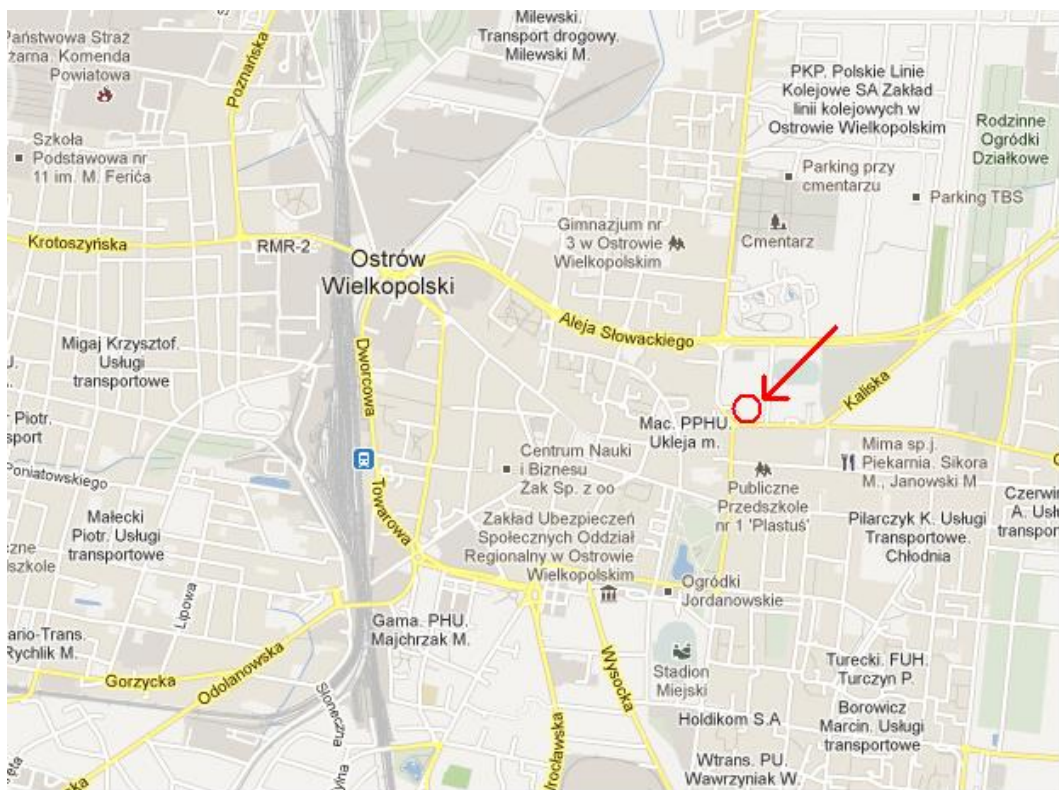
Państwowa Straż Pożarna. Komenda Powiatowa

Poznańska

Milewski. Transport drogowy. Milewski M.

PKP. Polskie Linie Kolejowe SA Zakład linii kolejowych w Ostrowie Wielkopolskim

Rodzinne Ogródki Działkowe

Szkoła Podstawowa nr 11 im. M. Ferića

Parking przy cmentarzu

Parking TBS

Gimnazjum nr 3 w Ostrowie Wielkopolskim

Cmentarz

Krotoszyńska

RMR-2

Ostrów Wielkopolski

Aleja Słowackiego

Migaj Krzysztof. Usługi transportowe

Dworcowa

Kaliska

Piotr. sport

Mac. PPHU. Ukleja m.

Centrum Nauki i Biznesu Żak Sp. z oo

Mima sp.j. Piekarnia. Sikora M., Janowski M

Poniatowskiego

Publiczne Przedszkole nr 1 'Plastuś'

Czerwi A. Usł transpor

Małecki Piotr. Usługi transportowe

Towarowa

Zakład Ubezpieczeń Społecznych Oddział Regionalny w Ostrowie Wielkopolskim

Pilarczyk K. Usługi Transportowe. Chłodnia

szkole

Ogródki Jordanowskie

Lipowa

ario-Trans. Rychlik M.

Gama. PHU. Majchrzak M.

Wysocka

Stadion Miejski

Turecki. FUH. Turczyn P.

Gorzycka

Odolanowska

Słoneczna

Borowicz Marcin. Usługi transportowe

Holdikom S.A

Wrocławska

Wtrans. PU. Wawrzyniak W.